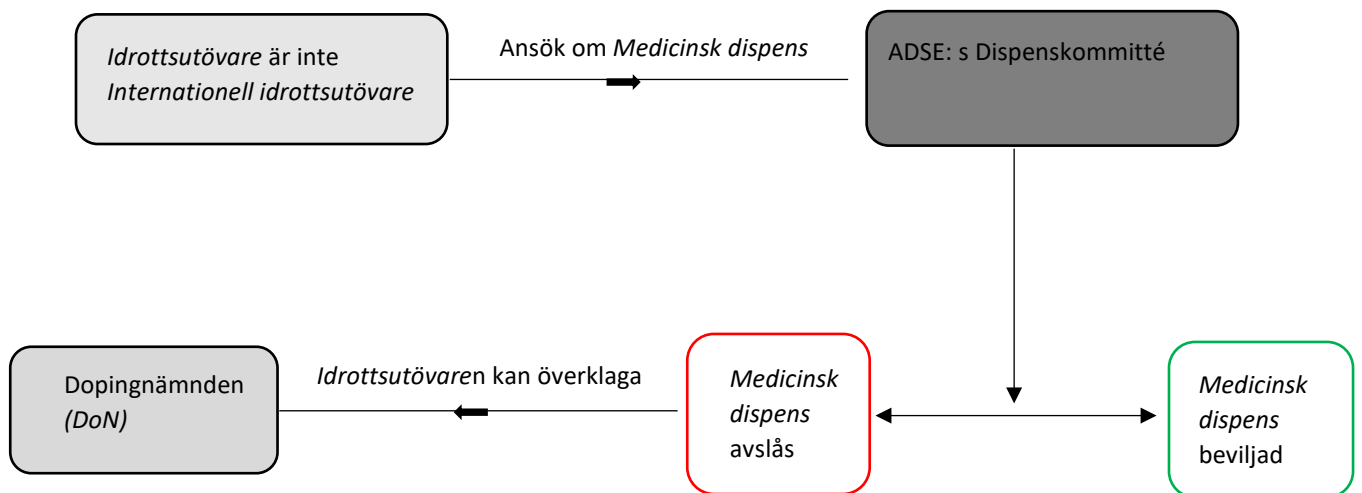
Idrottsutövare är inte Internationell idrottsutövare

Ansök om Medicinsk dispens

ADSE: s Dispenskommitté

Dopingnämnden (DoN)

Idrottsutövaren kan överklaga

Medicinsk dispens avslås

Medicinsk dispens beviljad